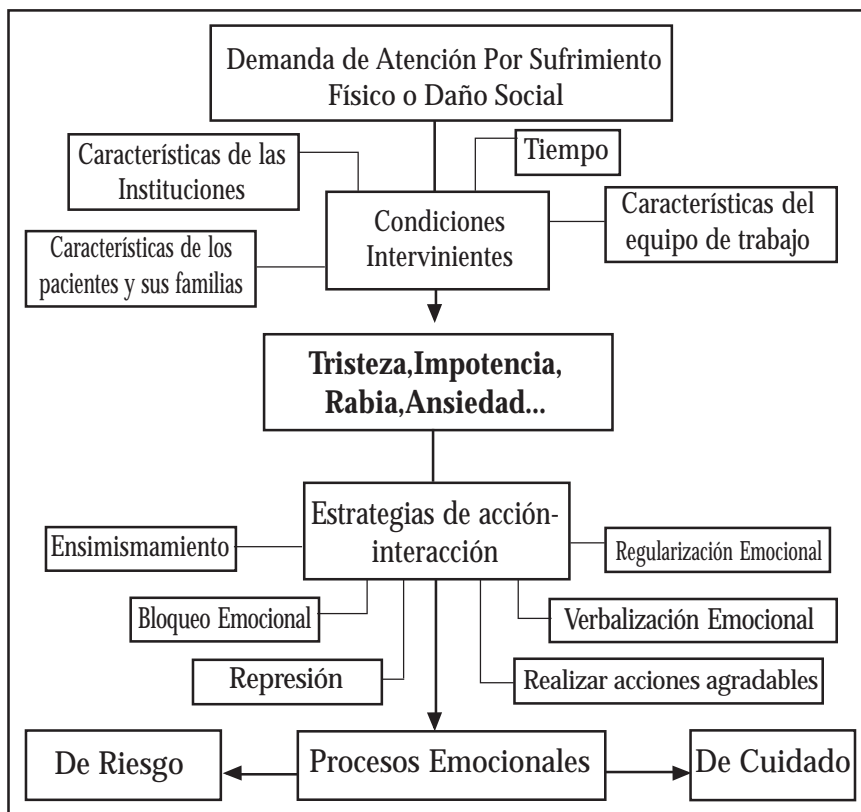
Demanda de Atención Por Sufrimiento Físico o Daño Social

Características de las Instituciones

Tiempo

Condiciones Intervinientes

Características del equipo de trabajo

Características de los pacientes y sus familias

**Tristeza,Impotencia, Rabia,Ansiedad...**

Estrategias de acción-interacción

Ensimismamiento

Regularización Emocional

Bloqueo Emocional

Verbalización Emocional

Represión

Realizar acciones agradables

De Riesgo

Procesos Emocionales

De Cuidado